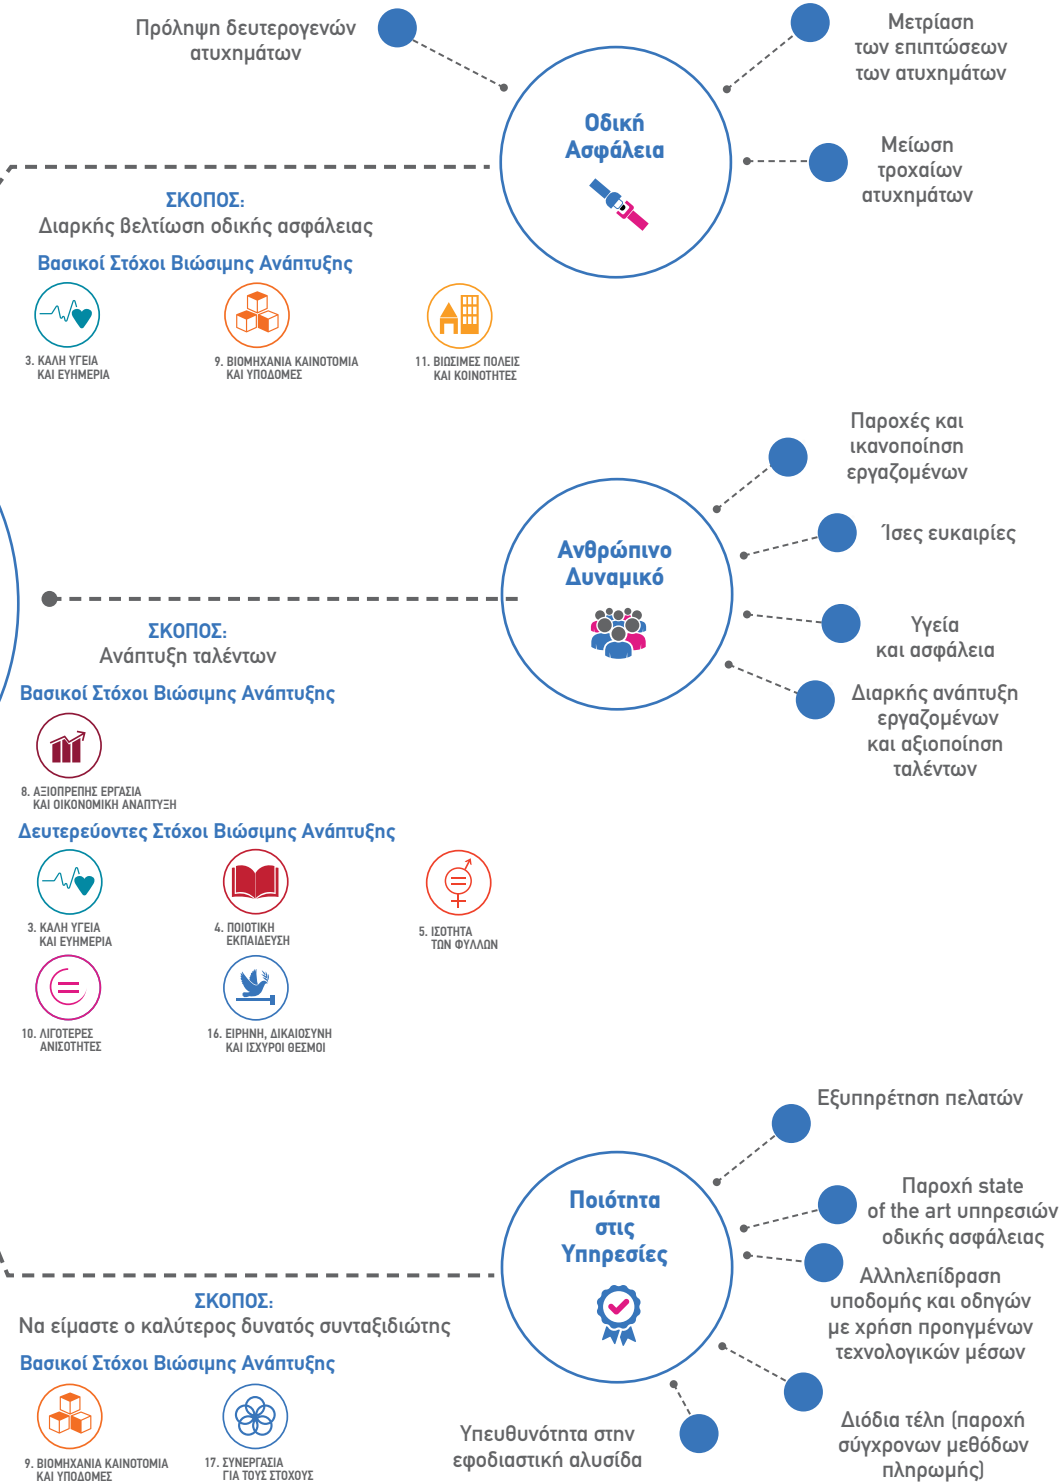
Πρόληψη δευτερογενών ατυχημάτων

Μετρίαση των επιπτώσεων των ατυχημάτων

Οδική Ασφάλεια

Μείωση τροχαίων ατυχημάτων

ΣΚΟΠΟΣ:
Διαρκής βελτίωση οδικής ασφάλειας

Βασικοί Στόχοι Βιώσιμης Ανάπτυξης

3. ΚΑΛΗ ΥΓΕΙΑ ΚΑΙ ΕΥΗΜΕΡΙΑ

9. ΒΙΟΜΗΧΑΝΙΑ ΚΑΙΝΟΤΟΜΙΑ ΚΑΙ ΥΠΟΔΟΜΕΣ

11. ΒΙΩΣΙΜΕΣ ΠΟΛΕΙΣ ΚΑΙ ΚΟΙΝΟΤΗΤΕΣ

Παροχές και ικανοποίηση εργαζομένων

Ίσες ευκαιρίες

Ανθρώπινο Δυναμικό

Υγεία και ασφάλεια

Διαρκής ανάπτυξη εργαζομένων και αξιοποίηση ταλέντων

ΣΚΟΠΟΣ:
Ανάπτυξη ταλέντων

Βασικοί Στόχοι Βιώσιμης Ανάπτυξης

8. ΑΞΙΟΠΡΕΠΗΣ ΕΡΓΑΣΙΑ ΚΑΙ ΟΙΚΟΝΟΜΙΚΗ ΑΝΑΠΤΥΞΗ

Δευτερεύοντες Στόχοι Βιώσιμης Ανάπτυξης

3. ΚΑΛΗ ΥΓΕΙΑ ΚΑΙ ΕΥΗΜΕΡΙΑ

4. ΠΟΙΟΤΙΚΗ ΕΚΠΑΙΔΕΥΣΗ

5. ΙΣΟΤΗΤΑ ΤΩΝ ΦΥΛΛΩΝ

10. ΛΙΓΟΤΕΡΕΣ ΑΝΙΣΟΤΗΤΕΣ

16. ΕΙΡΗΝΗ, ΔΙΚΑΙΟΣΥΝΗ ΚΑΙ ΙΣΧΥΡΟΙ ΘΕΣΜΟΙ

Εξυπηρέτηση πελατών

Παροχή state of the art υπηρεσιών οδικής ασφάλειας

Ποιότητα στις Υπηρεσίες

Αλληλεπίδραση υποδομής και οδηγών με χρήση προηγμένων τεχνολογικών μέσων

ΣΚΟΠΟΣ:
Να είμαστε ο καλύτερος δυνατός συνταξιδιώτης

Βασικοί Στόχοι Βιώσιμης Ανάπτυξης

9. ΒΙΟΜΗΧΑΝΙΑ ΚΑΙΝΟΤΟΜΙΑ ΚΑΙ ΥΠΟΔΟΜΕΣ

17. ΣΥΝΕΡΓΑΣΙΑ ΓΙΑ ΤΟΥΣ ΣΤΟΧΟΥΣ

Υπευθυνότητα στην εφοδιαστική αλυσίδα

Διόδια τέλη (παροχή σύγχρονων μεθόδων πληρωμής)